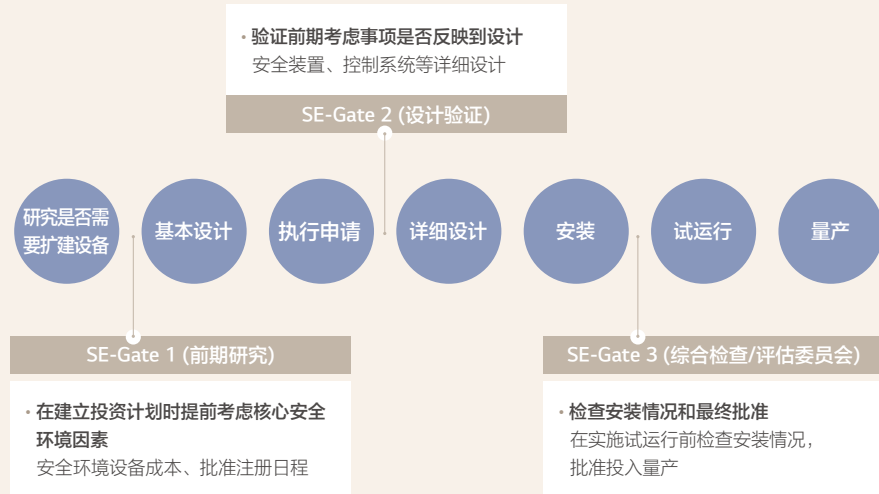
• 验证前期考虑事项是否反映到设计
安全装置、控制系统等详细设计

SE-Gate 2 (设计验证)

研究是否需要扩建设备

基本设计

执行申请

详细设计

安装

试运行

量产

SE-Gate 1 (前期研究)

• 在建立投资计划时提前考虑核心安全环境因素
安全环境设备成本、批准注册日程

SE-Gate 3 (综合检查/评估委员会)

• 检查安装情况和最终批准
在实施试运行前检查安装情况，批准投入量产